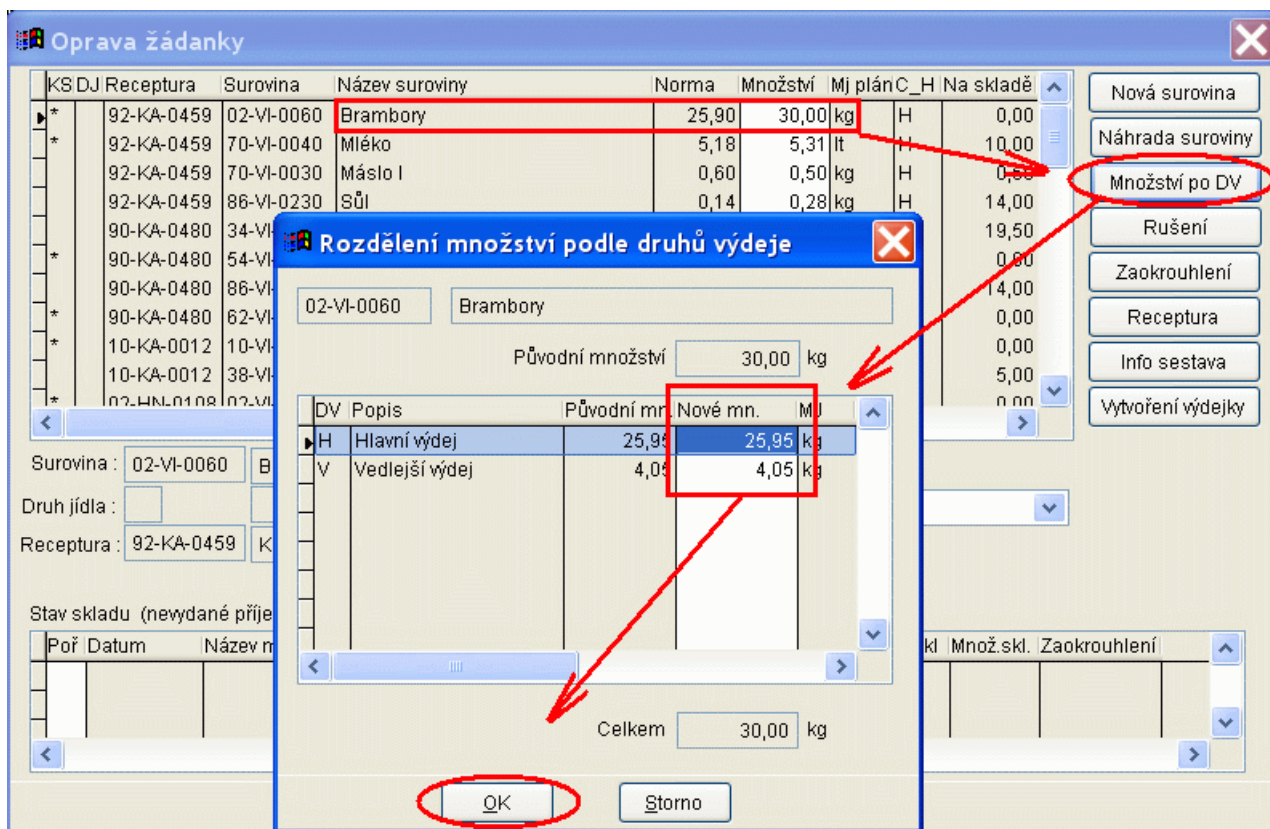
Oprava žádanky

| KS | DJ | Receptura | Surovina | Název suroviny | Norma | Množství | Mj plán | C_H | Na skladě |
|---|---|---|---|---|---|---|---|---|---|
| * | | 92-KA-0459 | 02-VI-0060 | Brambory | 25,90 | 30,00 | kg | H | 0,00 |
| * | | 92-KA-0459 | 70-VI-0040 | Mléko | 5,18 | 5,31 | lt | H | 10,00 |
| | | 92-KA-0459 | 70-VI-0030 | Máslo I | 0,60 | 0,50 | kg | H | 0,50 |
| | | 92-KA-0459 | 86-VI-0230 | Sůl | 0,14 | 0,28 | kg | H | 14,00 |
| | | 90-KA-0480 | 34-VI | | | | | | 19,50 |
| * | | 90-KA-0480 | 54-VI | | | | | | 0,00 |
| | | 90-KA-0480 | 86-VI | | | | | | 14,00 |
| * | | 90-KA-0480 | 62-VI | | | | | | 0,00 |
| * | | 10-KA-0012 | 10-VI | | | | | | 0,00 |
| | | 10-KA-0012 | 38-VI | | | | | | 5,00 |
| * | | 02-HN-0108 | 02-VI | | | | | | 0,00 |

Nová surovina
Náhrada suroviny
Množství po DV
Rušení
Zaokrouhlení
Receptura
Info sestava
Vytvoření výdejky

Surovina : 02-VI-0060 B
Druh jídla :
Receptura : 92-KA-0459 K

Stav skladu (nevydané příje

| Poř | Datum | Název m | kl | Množ.skl. | Zaokrouhlení |
|---|---|---|---|---|---|

Rozdělení množství podle druhů výdeje

02-VI-0060 Brambory

Původní množství 30,00 kg

| DV | Popis | Původní mn. | Nové mn. | MJ |
|---|---|---|---|---|
| H | Hlavní výdej | 25,95 | 25,95 | kg |
| V | Vedlejší výdej | 4,05 | 4,05 | kg |

Celkem 30,00 kg

OK Storno